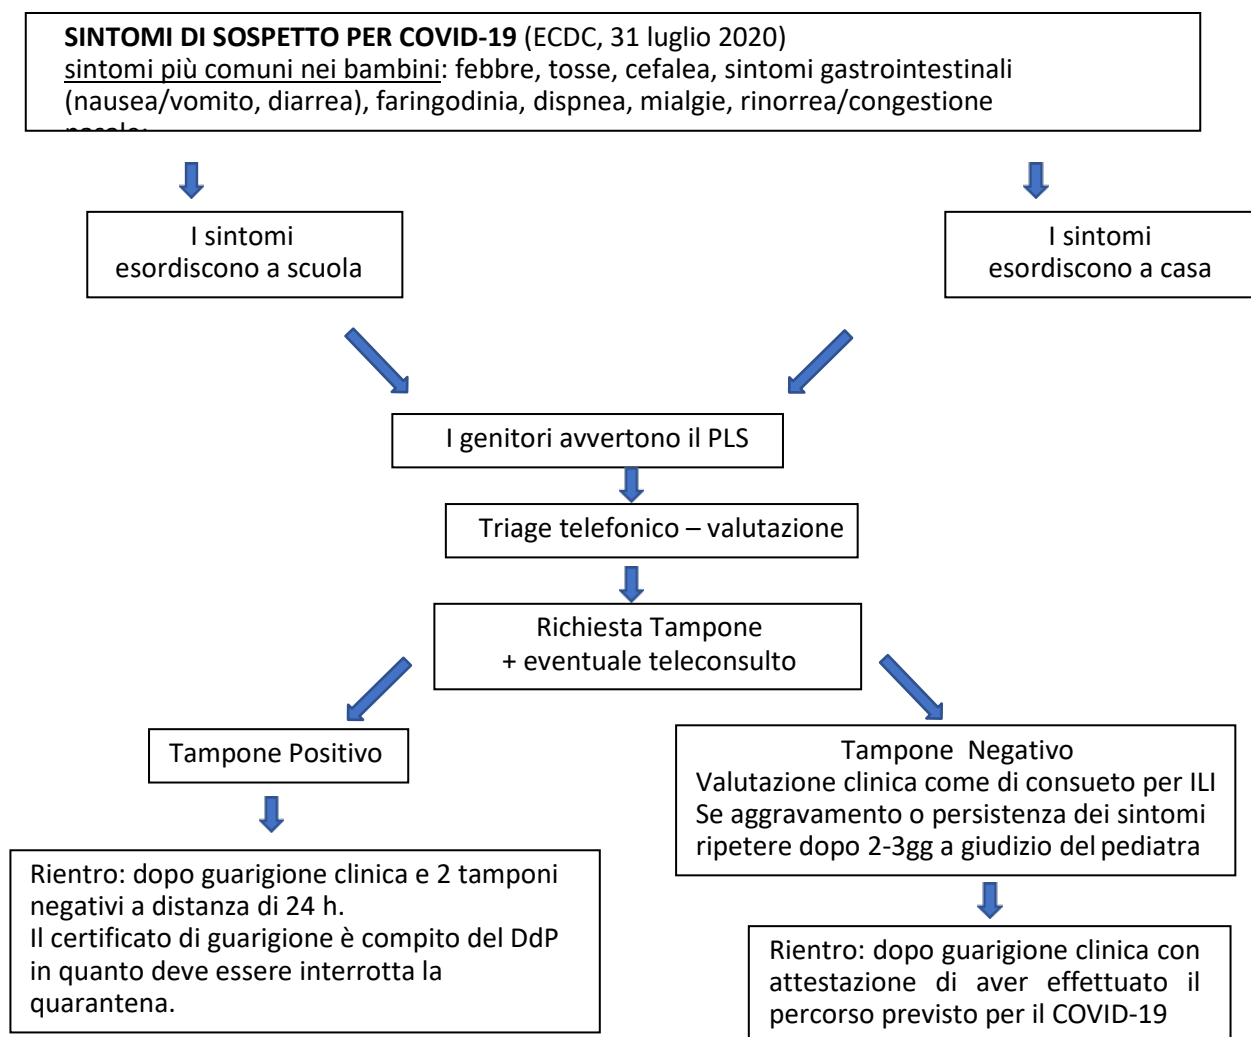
**SINTOMI DI SOSPETTO PER COVID-19** (ECDC, 31 luglio 2020)
sintomi più comuni nei bambini: febbre, tosse, cefalea, sintomi gastrointestinali (nausea/vomito, diarrea), faringodinia, dispnea, mialgie, rinorrea/congestione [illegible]

I sintomi esordiscono a scuola

I sintomi esordiscono a casa

I genitori avvertono il PLS

Triage telefonico – valutazione

Richiesta Tampone
+ eventuale teleconsulto

Tampone Positivo

Rientro: dopo guarigione clinica e 2 tamponi negativi a distanza di 24 h.
Il certificato di guarigione è compito del DdP in quanto deve essere interrotta la quarantena.

Tampone Negativo
Valutazione clinica come di consueto per ILI
Se aggravamento o persistenza dei sintomi ripetere dopo 2-3gg a giudizio del pediatra

Rientro: dopo guarigione clinica con attestazione di aver effettuato il percorso previsto per il COVID-19